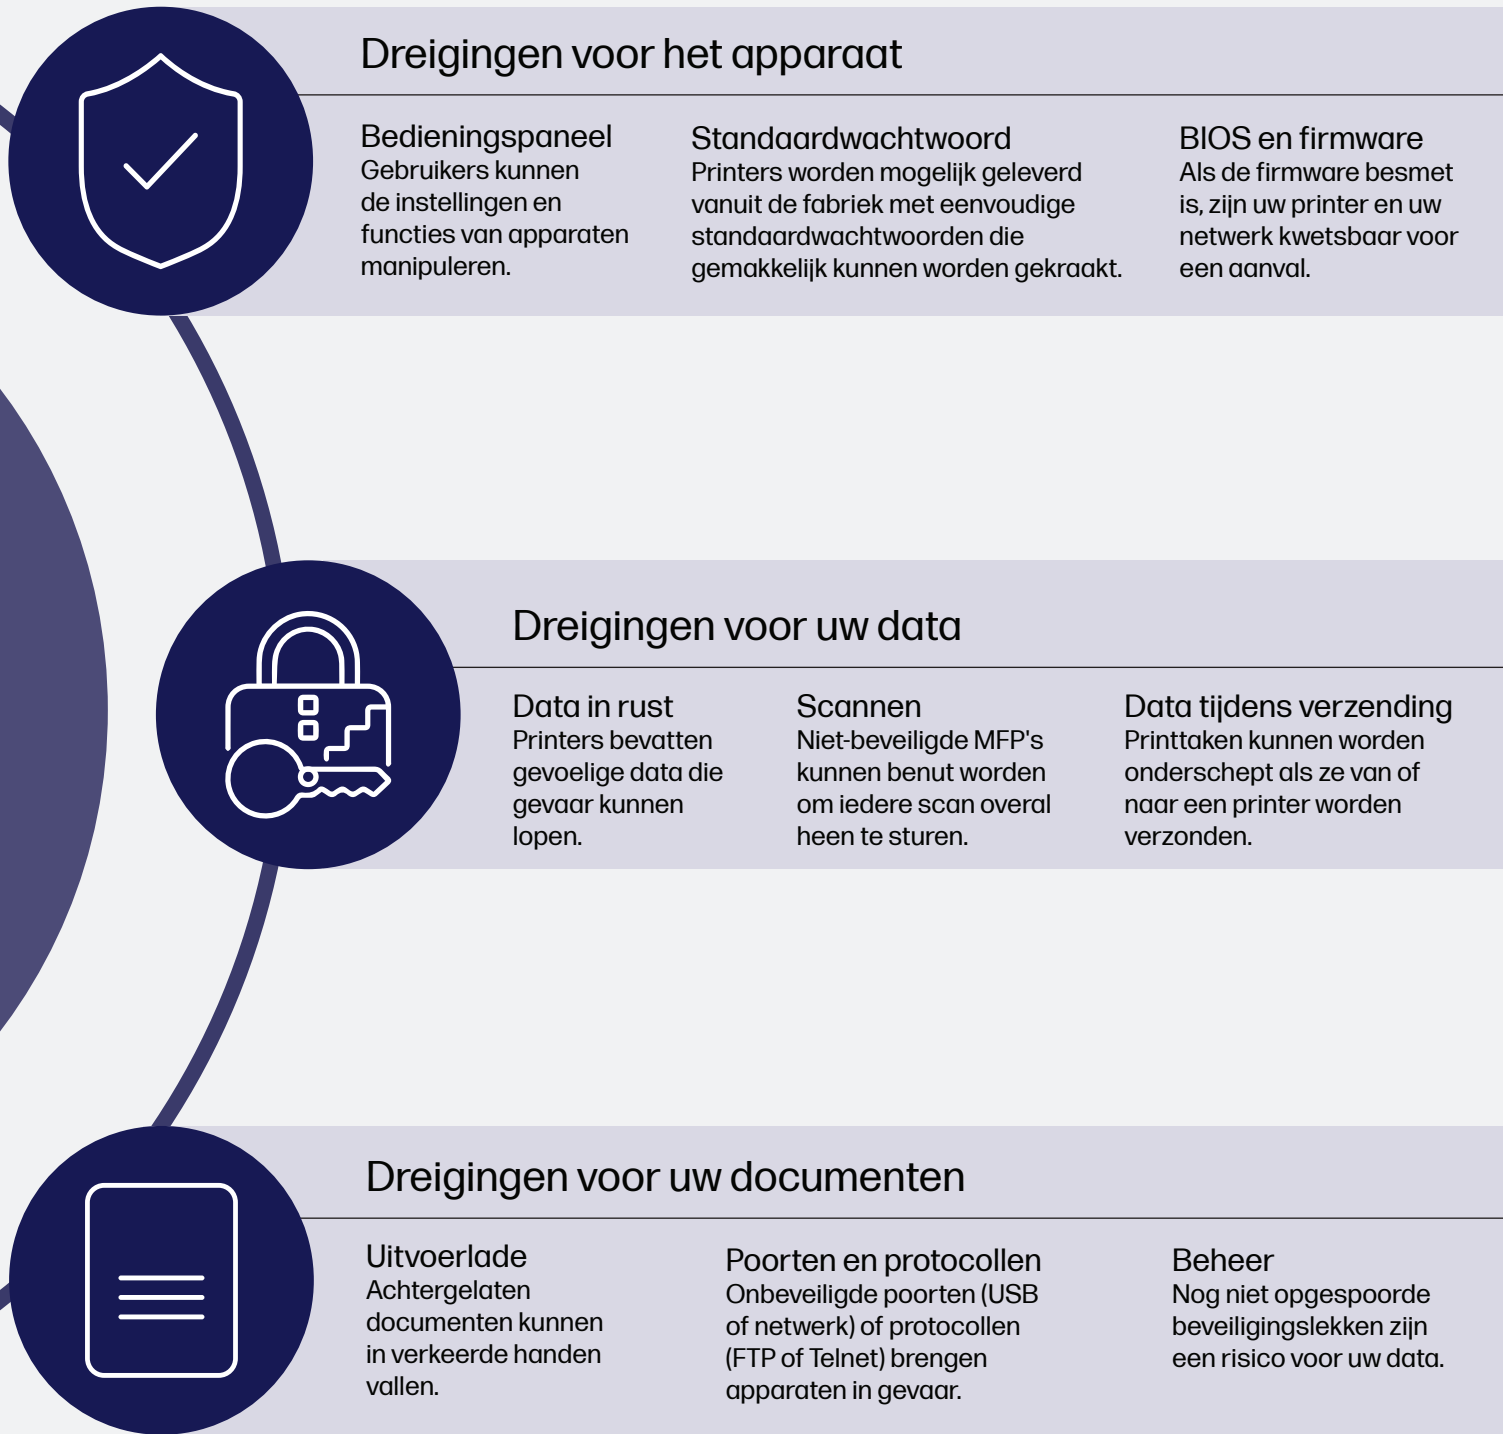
Dreigingen voor het apparaat

Bedieningspaneel
Gebruikers kunnen de instellingen en functies van apparaten manipuleren.

Standaardwachtwoord
Printers worden mogelijk geleverd vanuit de fabriek met eenvoudige standaardwachtwoorden die gemakkelijk kunnen worden gekraakt.

BIOS en firmware
Als de firmware besmet is, zijn uw printer en uw netwerk kwetsbaar voor een aanval.

Dreigingen voor uw data

Data in rust
Printers bevatten gevoelige data die gevaar kunnen lopen.

Scannen
Niet-beveiligde MFP's kunnen benut worden om iedere scan overal heen te sturen.

Data tijdens verzending
Printtaken kunnen worden onderschept als ze van of naar een printer worden verzonden.

Dreigingen voor uw documenten

Uitvoerlade
Achtergelaten documenten kunnen in verkeerde handen vallen.

Poorten en protocollen
Onbeveiligde poorten (USB of netwerk) of protocollen (FTP of Telnet) brengen apparaten in gevaar.

Beheer
Nog niet opgespoorde beveiligingslekken zijn een risico voor uw data.